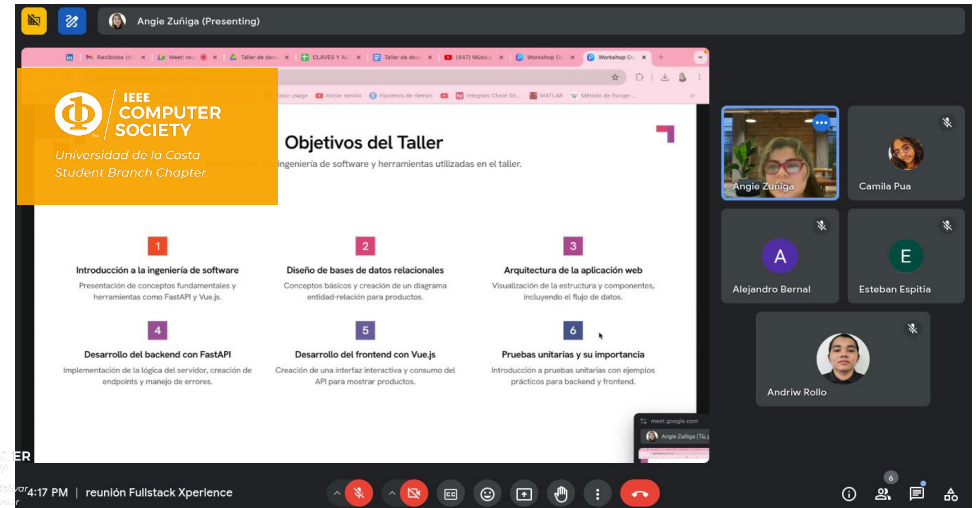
Angie Zuñiga (Presenting)

Recibidos | Meet: | Taller de de | CLAVES Y | Taller de de | (467) Músic | Workshop | Workshop

Iniciar sesión | Hipótesis de riemann | Integrals Cheat Sh | MATLAB | Método de Runge-

IEEE COMPUTER SOCIETY
Universidad de la Costa
Student Branch Chapter

Objetivos del Taller

ingeniería de software y herramientas utilizadas en el taller.

1
Introducción a la ingeniería de software
Presentación de conceptos fundamentales y herramientas como FastAPI y Vue.js.

2
Diseño de bases de datos relacionales
Conceptos básicos y creación de un diagrama entidad-relación para productos.

3
Arquitectura de la aplicación web
Visualización de la estructura y componentes, incluyendo el flujo de datos.

4
Desarrollo del backend con FastAPI
Implementación de la lógica del servidor, creación de endpoints y manejo de errores.

5
Desarrollo del frontend con Vue.js
Creación de una interfaz interactiva y consumo del API para mostrar productos.

6
Pruebas unitarias y su importancia
Introducción a pruebas unitarias con ejemplos prácticos para backend y frontend.

meet.google.com
Angie Zuñiga (Tú,

Angie Zuñiga
Camila Pua
A
Alejandro Bernal
E
Esteban Espitia
Andriw Rollo

4:17 PM | reunión Fullstack Xperience

6